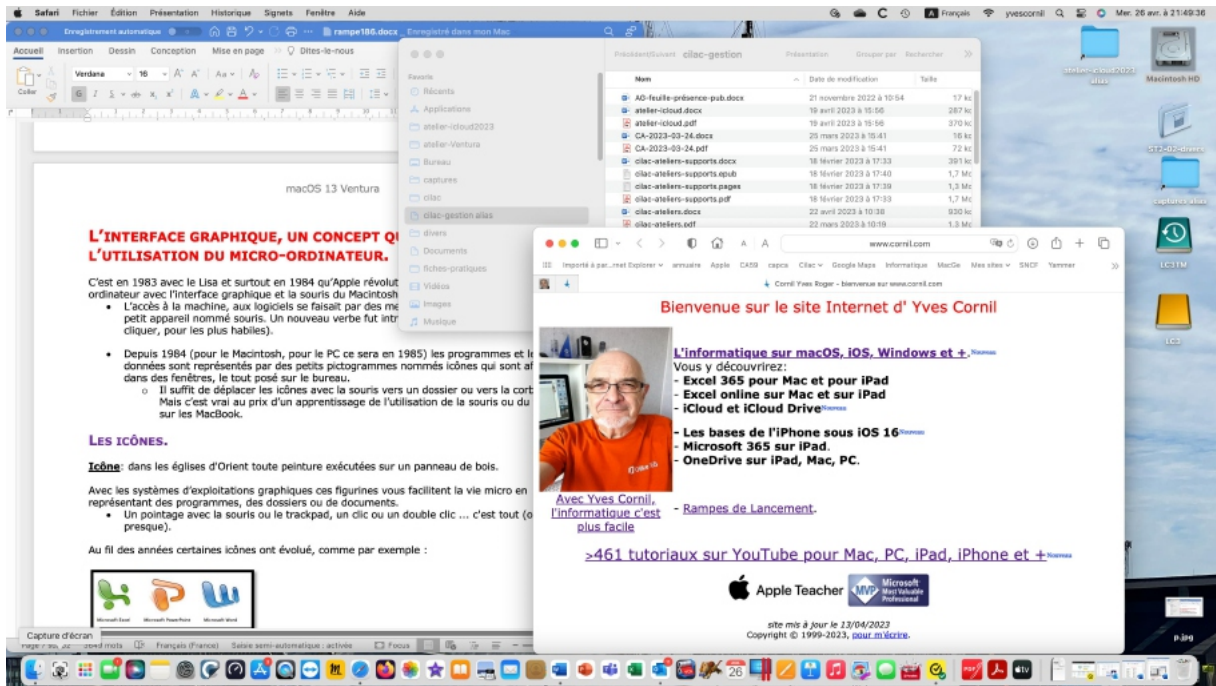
Safari Fichier Édition Présentation Historique Signets Fenêtre Aide

Français yvescornil Mer. 26 avr. à 21:49:36

Enregistrement automatique rampe186.docx — Enregistré dans mon Mac

Accueil Insertion Dessin Conception Mise en page Dites-le-nous

Coller Verdana 16

macOS 13 Ventura

L'INTERFACE GRAPHIQUE, UN CONCEPT QU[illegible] L'UTILISATION DU MICRO-ORDINATEUR.

C'est en 1983 avec le Lisa et surtout en 1984 qu'Apple révolut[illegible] ordinateur avec l'interface graphique et la souris du Macintosh
• L'accès à la machine, aux logiciels se faisait par des me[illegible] petit appareil nommé souris. Un nouveau verbe fut intr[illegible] cliquer, pour les plus habiles).

• Depuis 1984 (pour le Macintosh, pour le PC ce sera en 1985) les programmes et le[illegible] données sont représentés par des petits pictogrammes nommés icônes qui sont af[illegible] dans des fenêtres, le tout posé sur le bureau.
○ Il suffit de déplacer les icônes avec la souris vers un dossier ou vers la corb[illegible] Mais c'est vrai au prix d'un apprentissage de l'utilisation de la souris ou du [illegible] sur les MacBook.

LES ICÔNES.

Icône: dans les églises d'Orient toute peinture exécutées sur un panneau de bois.

Avec les systèmes d'exploitations graphiques ces figurines vous facilitent la vie micro en représentant des programmes, des dossiers ou de documents.
• Un pointage avec la souris ou le trackpad, un clic ou un double clic … c'est tout (o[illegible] presque).

Au fil des années certaines icônes ont évolué, comme par exemple :

Microsoft Excel Microsoft PowerPoint Microsoft Word

Capture d'écran

Français (France) Saisie semi-automatique : activée Focus

Récents
Applications
atelier-icloud2023
atelier-Ventura
Bureau
captures
cilac
cilac-gestion alias
divers
Documents
fiches-pratiques
Vidéos
Images
Musique

Précédent/Suivant cilac-gestion Présentation Grouper par Rechercher

| Nom | Date de modification | Taille |
|---|---|---|
| AG-feuille-présence-pub.docx | 21 novembre 2022 à 10:54 | 17 ko |
| atelier-icloud.docx | 19 avril 2023 à 15:56 | 287 ko |
| atelier-icloud.pdf | 19 avril 2023 à 15:56 | 370 ko |
| CA-2023-03-24.docx | 25 mars 2023 à 15:41 | 16 ko |
| CA-2023-03-24.pdf | 25 mars 2023 à 15:41 | 72 ko |
| cilac-ateliers-supports.docx | 18 février 2023 à 17:33 | 391 ko |
| cilac-ateliers-supports.epub | 18 février 2023 à 17:40 | 1,7 Mo |
| cilac-ateliers-supports.pages | 18 février 2023 à 17:39 | 1,3 Mo |
| cilac-ateliers-supports.pdf | 18 février 2023 à 17:33 | 1,7 Mo |
| cilac-ateliers.docx | 22 avril 2023 à 10:38 | 930 ko |
| cilac-ateliers.pdf | 22 mars 2023 à 10:19 | 1,3 Mo |

www.cornil.com

Importé à par...net Explorer annuaire Apple CASG capcs Cilac Google Maps Informatique MacGe Mes sites SNCF Yammer

Cornil Yves Roger – bienvenue sur www.cornil.com

Bienvenue sur le site Internet d' Yves Cornil

L'informatique sur macOS, iOS, Windows et +. Nouveau
Vous y découvrirez:
- Excel 365 pour Mac et pour iPad
- Excel online sur Mac et sur iPad
- iCloud et iCloud Drive Nouveau

- Les bases de l'iPhone sous iOS 16 Nouveau
- Microsoft 365 sur iPad.
- OneDrive sur iPad, Mac, PC.

Avec Yves Cornil, l'informatique c'est plus facile

- Rampes de Lancement.

>461 tutoriaux sur YouTube pour Mac, PC, iPad, iPhone et + Nouveau

Apple Teacher Microsoft Most Valuable Professional

site mis à jour le 13/04/2023
Copyright © 1999-2023, pour m'écrire.

atelier-icloud2023 alias
Macintosh HD
s12-02-divers
captures alias
LC3TM
LC3
p.jpg